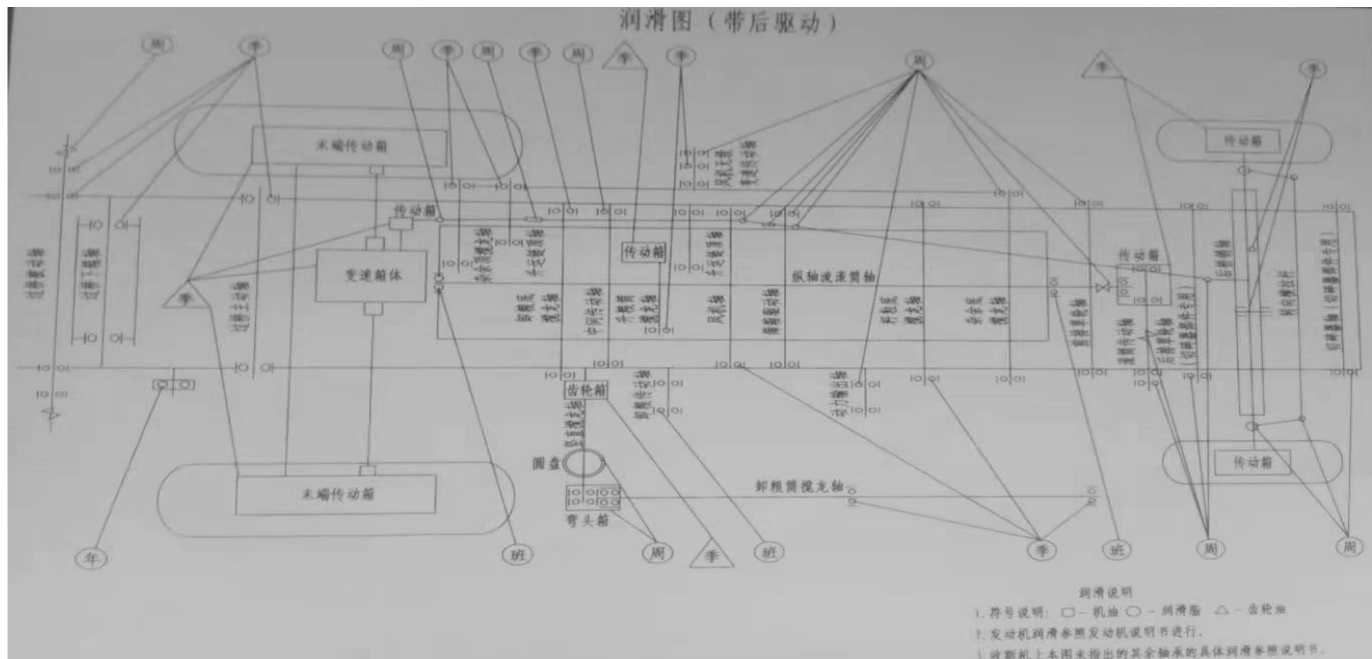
润滑图（带后驱动）

周 季 周 季 周 季 周 季 季 周 季 季

末端传动箱

传动箱

变速箱体

季

传动箱

纵轴流滚筒轴

传动箱

传动箱

齿轮箱

圆盘

弯头箱

卸粮筒搅龙轴

末端传动箱

传动箱

年 班 周 季 班 季 班 周 周

润滑说明
1. 符号说明：□ – 机油 ○ – 润滑脂 △ – 齿轮油
2. 发动机润滑参照发动机说明书进行。
3. 收割机上本图未指出的其余轴承的具体润滑参照说明书。